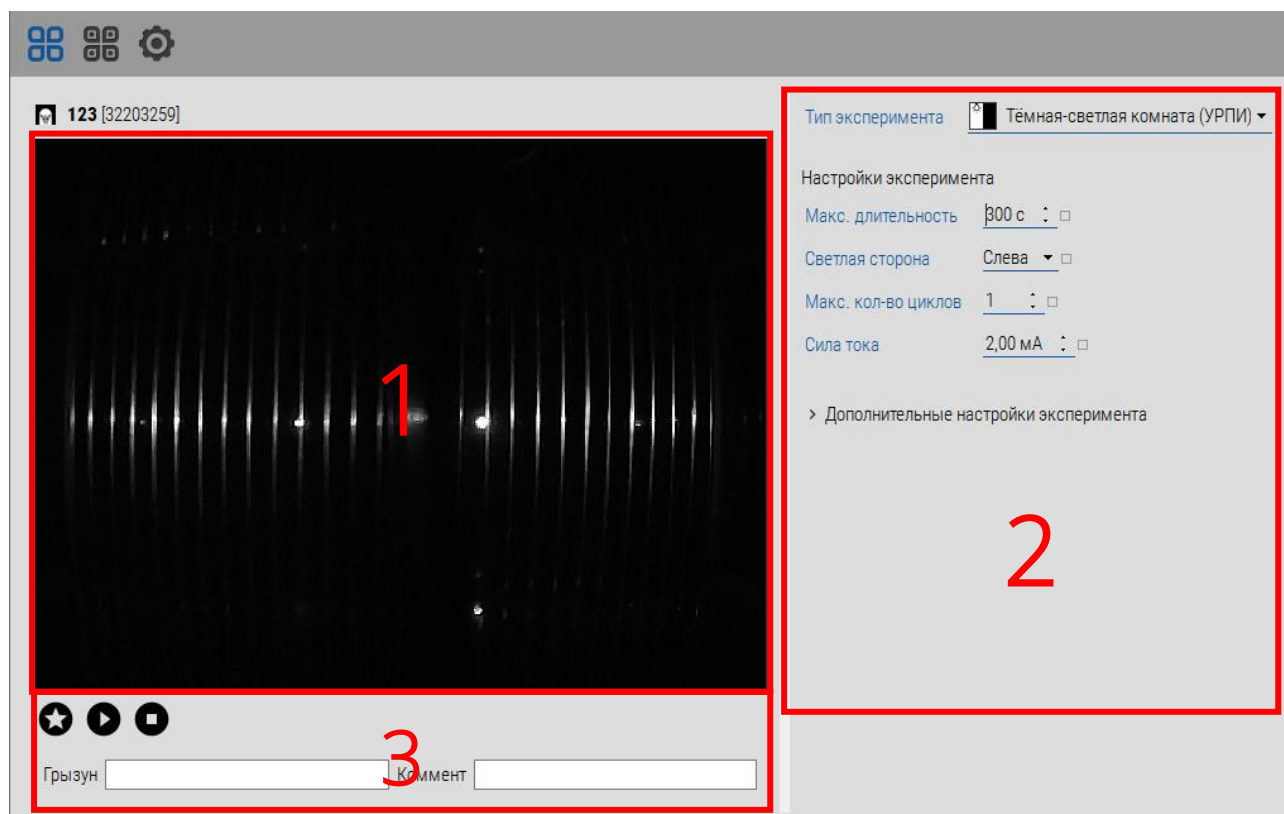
**123** [32203259]

1

Тип эксперимента Тёмная-светлая комната (УРПИ)

Настройки эксперимента

Макс. длительность 300 с

Светлая сторона Слева

Макс. кол-во циклов 1

Сила тока 2,00 мА

Дополнительные настройки эксперимента

2

3

Грызун

Коммент